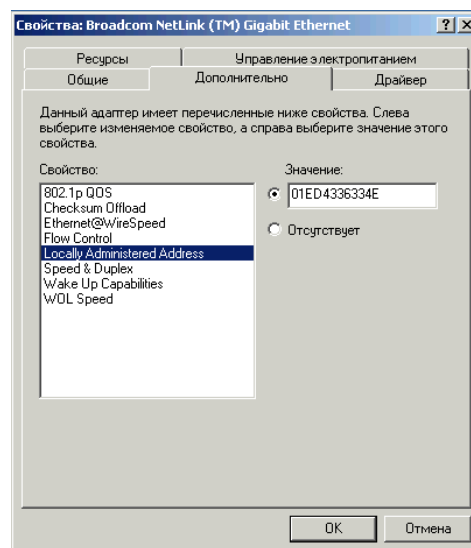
Свойства: Broadcom NetLink (TM) Gigabit Ethernet

?
X

Ресурсы
Управление электропитанием
Общие
Дополнительно
Драйвер

Данный адаптер имеет перечисленные ниже свойства. Слева выберите изменяемое свойство, а справа выберите значение этого свойства.

Свойство:

802.1p QOS
Checksum Offload
Ethernet@WireSpeed
Flow Control
Locally Administered Address
Speed & Duplex
Wake Up Capabilities
WOL Speed

Значение:

01ED4336334E

Отсутствует

OK
Отмена